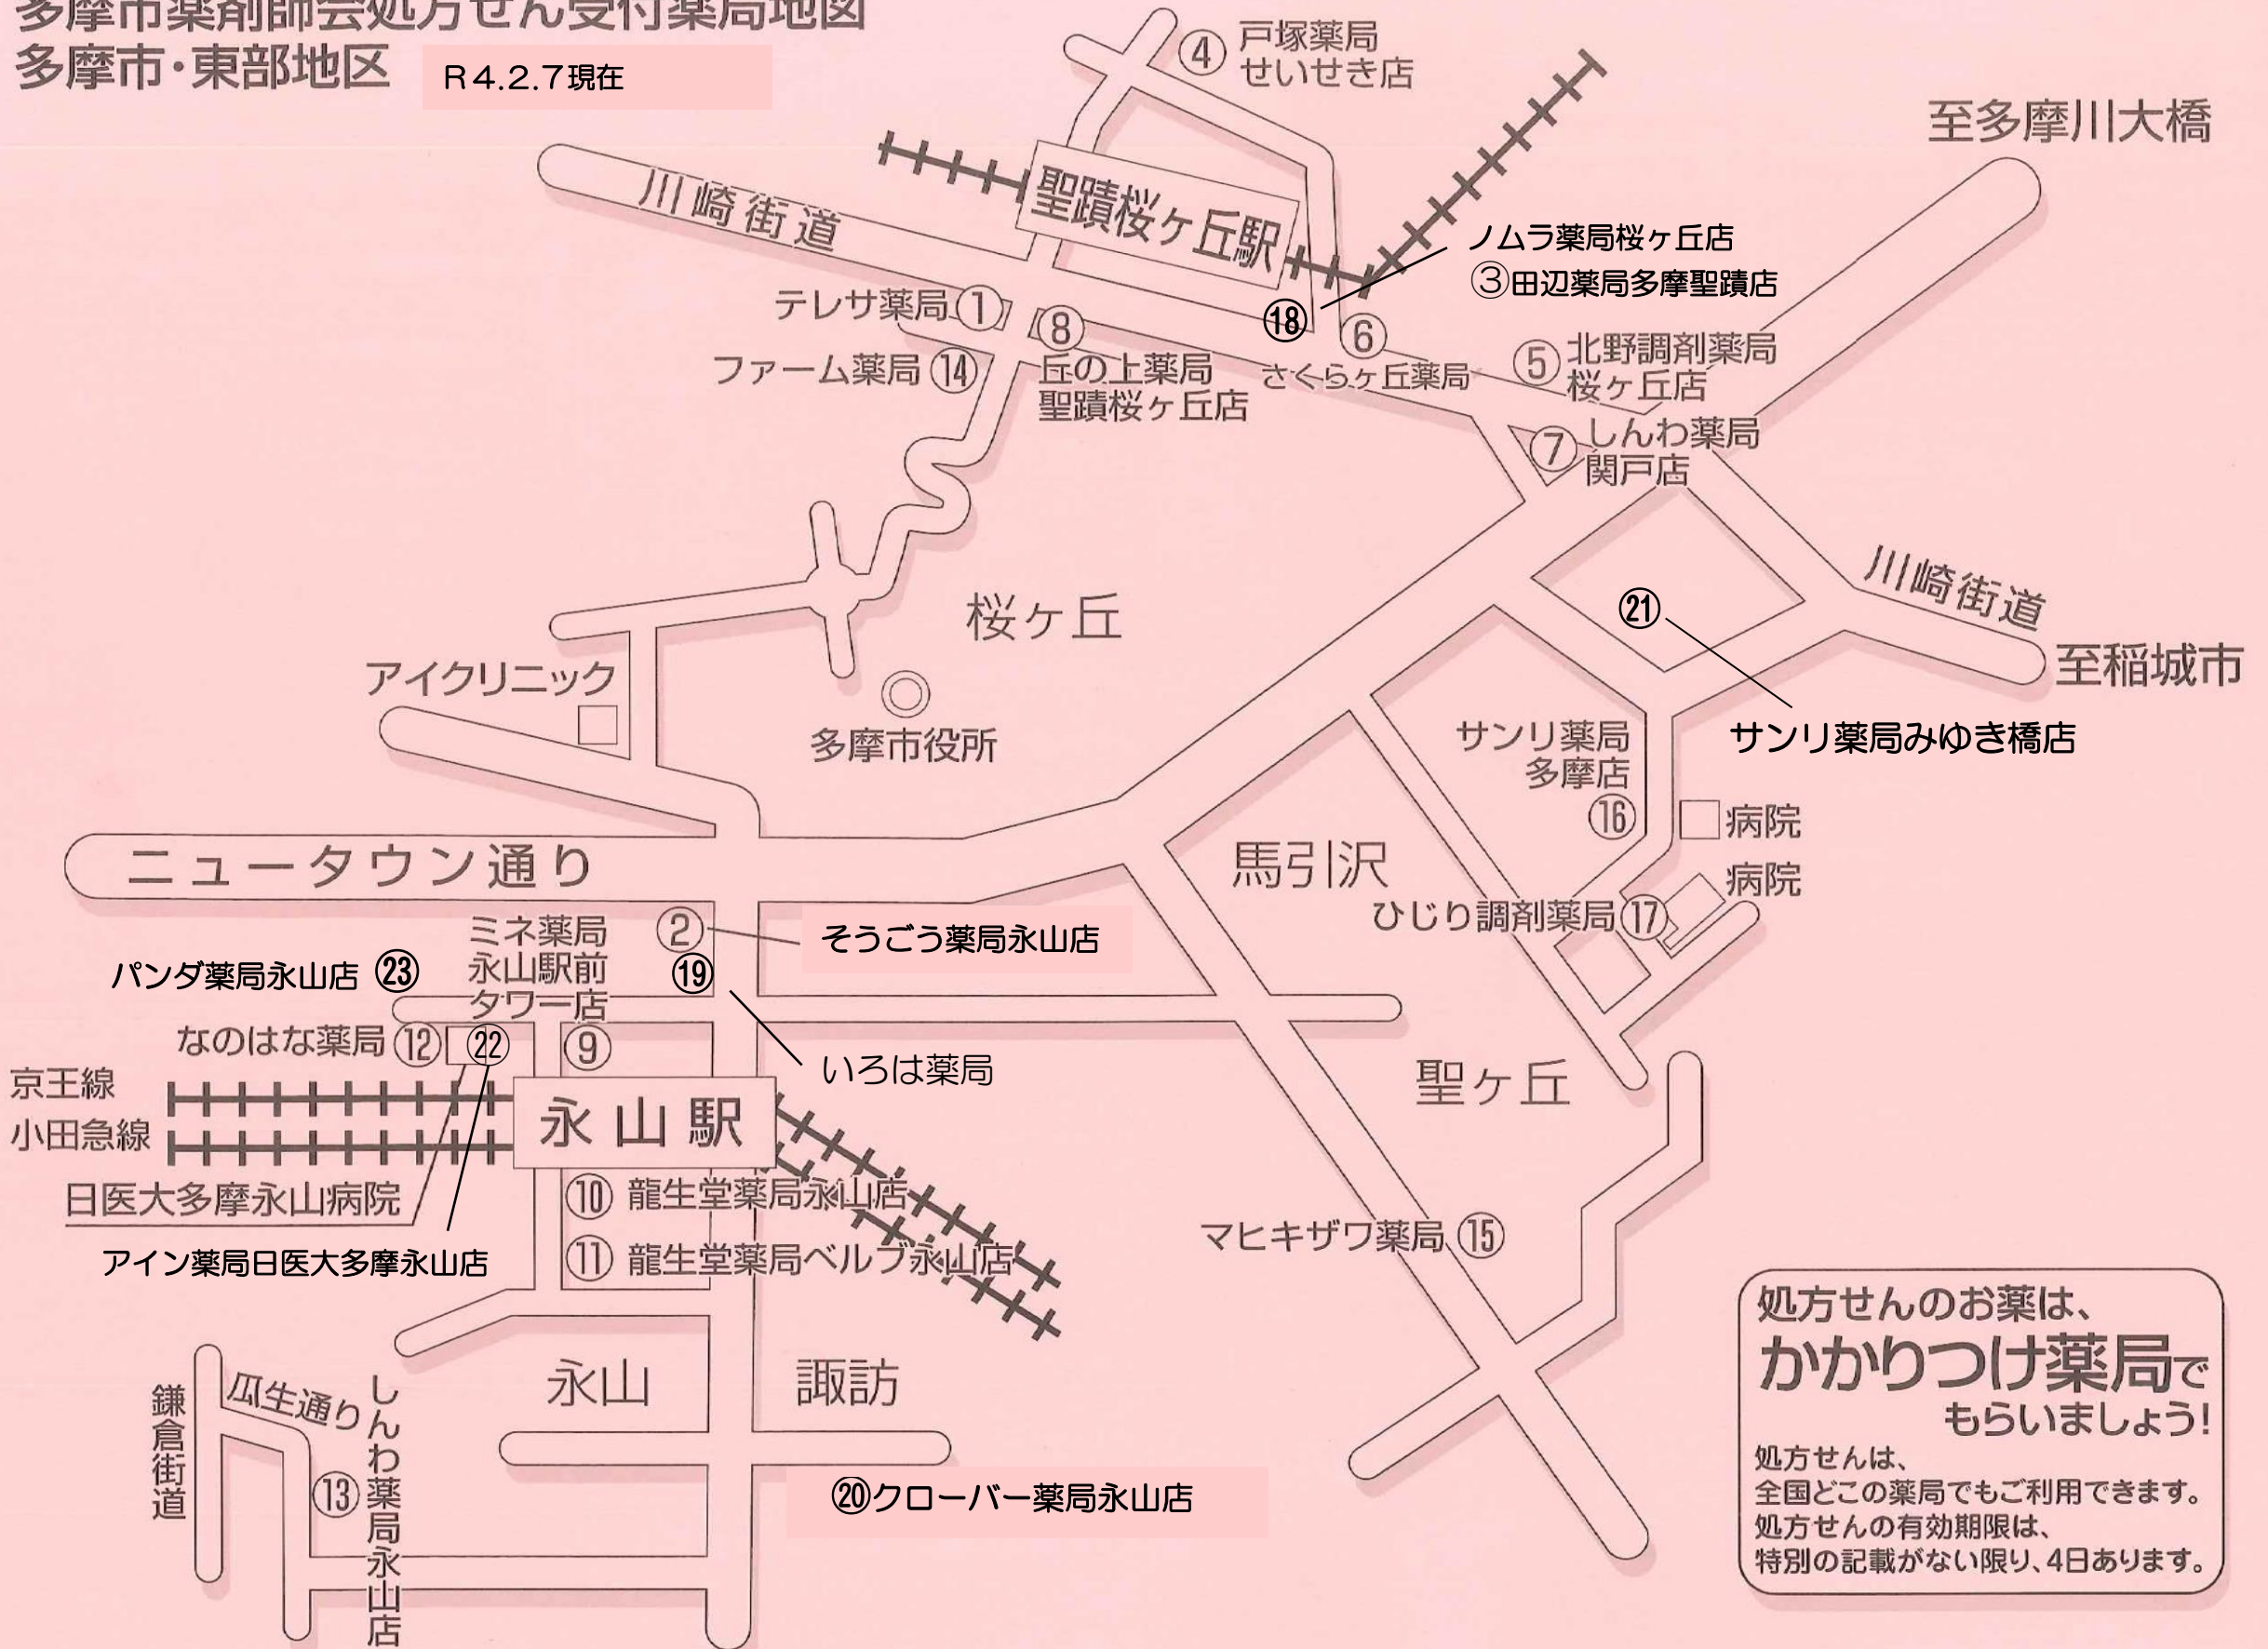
多摩市薬剤師会処方せん受付薬局地図
多摩市・東部地区 R4.2.7現在

④ 戸塚薬局 せいせき店

至多摩川大橋

川崎街道

聖蹟桜ヶ丘駅

ノムラ薬局桜ヶ丘店
③田辺薬局多摩聖蹟店

テレサ薬局 ①
⑧
⑱
⑥
ファーム薬局 ⑭
丘の上薬局 聖蹟桜ヶ丘店
さくらヶ丘薬局
⑤ 北野調剤薬局 桜ヶ丘店
⑦ しんわ薬局 関戸店

川崎街道

㉑

至稲城市

桜ヶ丘

アイクリニック

多摩市役所

サンリ薬局みゆき橋店

サンリ薬局 多摩店 ⑯

病院

ニュータウン通り

馬引沢

病院

ひじり調剤薬局 ⑰

ミネ薬局 永山駅前 タワー店 ②

そうごう薬局永山店

パンダ薬局永山店 ㉓

⑲

なのはな薬局 ⑫ ㉒ ⑨

いろは薬局

京王線
小田急線

永山駅

聖ヶ丘

日医大多摩永山病院

⑩ 龍生堂薬局永山店

アイン薬局日医大多摩永山店

⑪ 龍生堂薬局ベルブ永山店

マヒキザワ薬局 ⑮

処方せんのお薬は、
かかりつけ薬局で
もらいましょう!
処方せんは、
全国どこの薬局でもご利用できます。
処方せんの有効期限は、
特別の記載がない限り、4日あります。

永山

諏訪

鎌倉街道

瓜生通り

⑬ しんわ薬局永山店

⑳クローバー薬局永山店